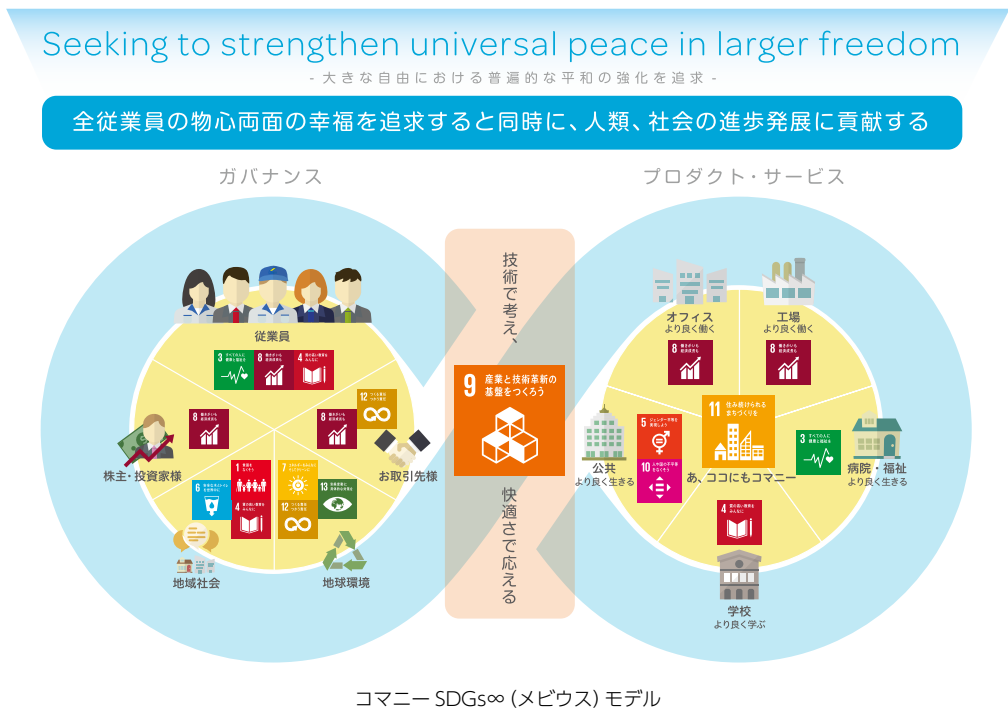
Seeking to strengthen universal peace in larger freedom

- 大きな自由における普遍的な平和の強化を追求 -

全従業員の物心両面の幸福を追求すると同時に、人類、社会の進歩発展に貢献する

ガバナンス

プロダクト・サービス

従業員

株主・投資家様

お取引先様

地域社会

地球環境

技術で考え、

9 産業と技術革新の基盤をつくろう

快適さで応える

オフィス
より良く働く

工場
より良く働く

公共
より良く生きる

11 住み続けられるまちづくりを

あ、ココにもコマニー

病院・福祉
より良く生きる

学校
より良く学ぶ

コマニー SDGs∞（メビウス）モデル